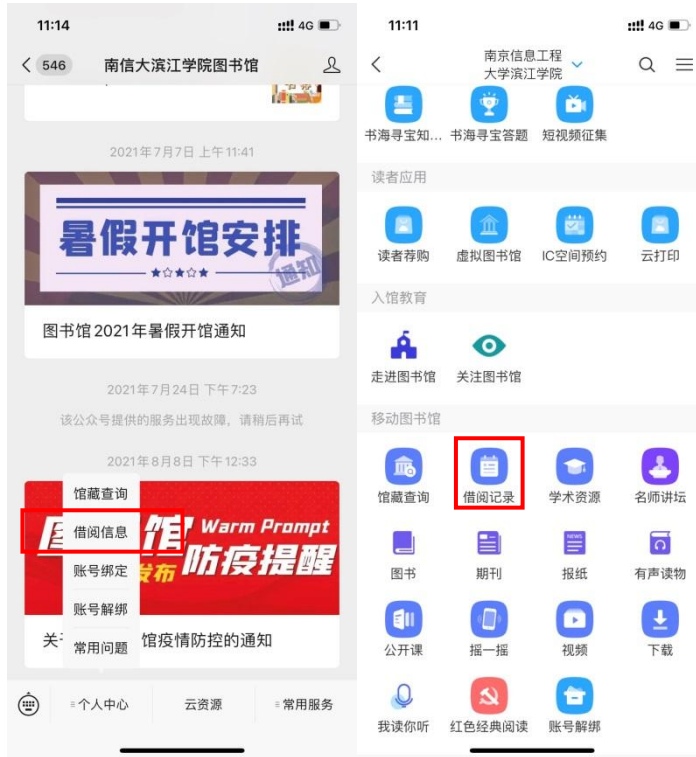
11:14 4G

546 南信大滨江学院图书馆

2021年7月7日 上午11:41

暑假开馆安排

通知

图书馆 2021年暑假开馆通知

2021年7月24日 下午7:23

该公众号提供的服务出现故障，请稍后再试

2021年8月8日 下午12:33

馆藏查询
借阅信息
账号绑定
账号解绑
常用问题

馆 Warm Prompt
发布 防疫提醒

关 馆疫情防控的通知

个人中心 云资源 常用服务

11:11 4G

南京信息工程大学滨江学院

书海寻宝知... 书海寻宝答题 短视频征集

读者应用

读者荐购 虚拟图书馆 IC空间预约 云打印

入馆教育

走进图书馆 关注图书馆

移动图书馆

馆藏查询 借阅记录 学术资源 名师讲坛

图书 期刊 报纸 有声读物

公开课 摇一摇 视频 下载

我读你听 红色经典阅读 账号解绑